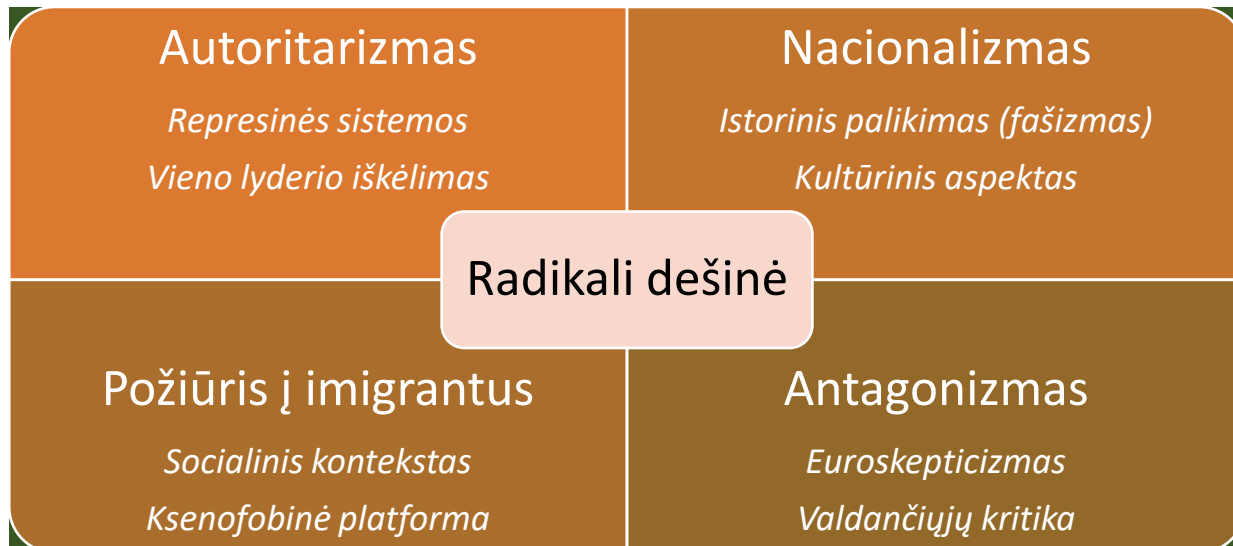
Autoritarizmas

Represinės sistemos

Vieno lyderio iškėlimas

Nacionalizmas

Istorinis palikimas (fašizmas)

Kultūrinis aspektas

Radikali dešinė

Požiūris į imigrantus

Socialinis kontekstas

Ksenofobinė platforma

Antagonizmas

Euroskepticizmas

Valdančiųjų kritika